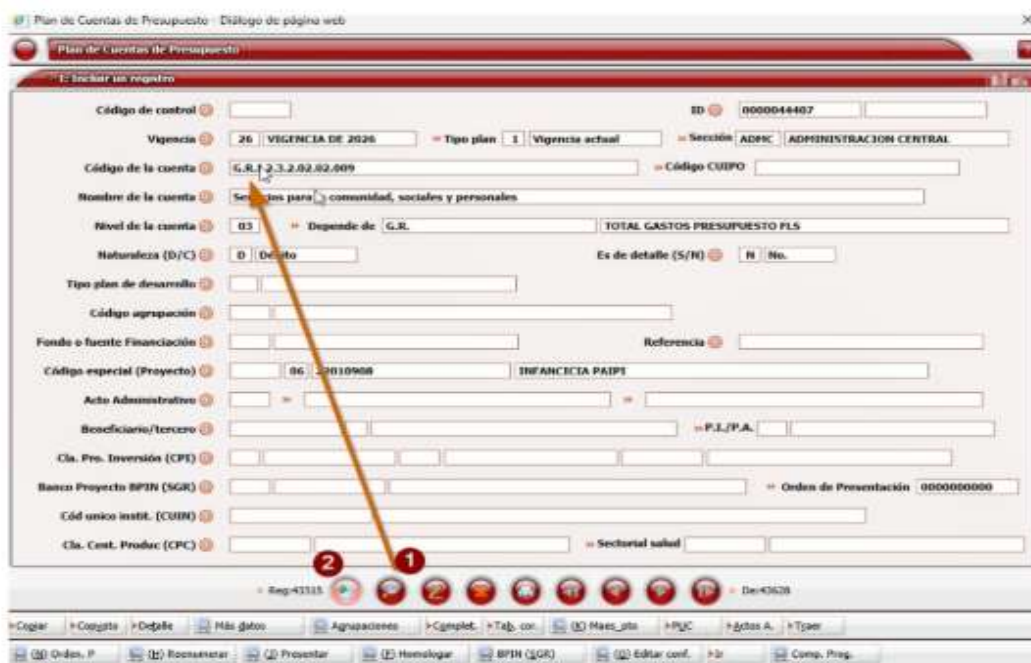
Plan de Cuentas de Presupuesto · Diálogo de página web

Plan de Cuentas de Presupuesto

1: Incluir un registro

Código de control
ID 0000044407
Vigencia 26 VIGENCIA DE 2026
Tipo plan 1 Vigencia actual
Sección ADMC ADMINISTRACION CENTRAL
Código de la cuenta G.R.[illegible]2.3.2.02.02.009
Código CUIPO
Nombre de la cuenta Se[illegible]ios para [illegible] comunidad, sociales y personales
Nivel de la cuenta 03
Depende de G.R.
TOTAL GASTOS PRESUPUESTO FLS
Naturaleza (D/C) D De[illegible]to
Es de detalle (S/N) N No.
Tipo plan de desarrollo
Código agrupación
Fondo o fuente Financiación
Referencia
Código especial (Proyecto) 06 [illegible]2010908 INFANCICIA PAIPI
Acto Administrativo
Beneficiario/tercero
P.I./P.A.
Cla. Pro. Inversión (CPI)
Banco Proyecto BPIN (SGR)
Orden de Presentación 0000000000
Cód unico instit. (CUIN)
Cla. Cont. Produc (CPC)
Sectorial salud

2
1

Reg:43515
De:43628

Copiar | Copygto | Detalle | Más datos | Agrupaciones | Complet. | Tab. cor. | (K) Maes_pto | PUC | Actos A. | Traer
(O) Orden. P | (H) Reenumerar | (J) Presentar | (F) Homologar | BPIN (SGR) | (G) Editar conf. | Ir | Comp. Prog.